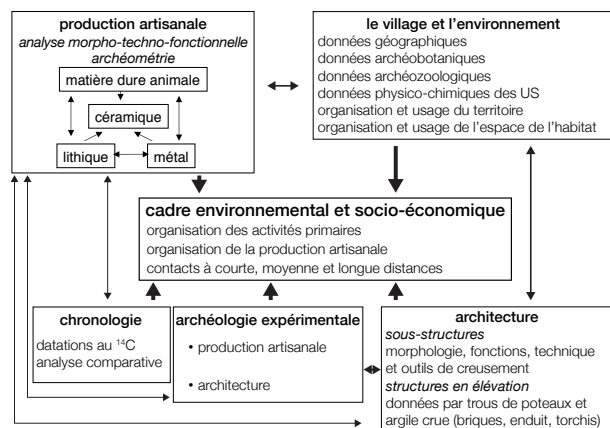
production artisanale
analyse morpho-techno-fonctionnelle
archéométrie

matière dure animale

céramique

lithique

métal

le village et l'environnement
données géographiques
données archéobotaniques
données archéozoologiques
données physico-chimiques des US
organisation et usage du territoire
organisation et usage de l'espace de l'habitat

cadre environnemental et socio-économique
organisation des activités primaires
organisation de la production artisanale
contacts à courte, moyenne et longue distances

chronologie
datations au $^{14}C$
analyse comparative

archéologie expérimentale
• production artisanale
• architecture

architecture
sous-structures
morphologie, fonctions, technique et outils de creusement
structures en élévation
données par trous de poteaux et argile crue (briques, enduit, torchis)